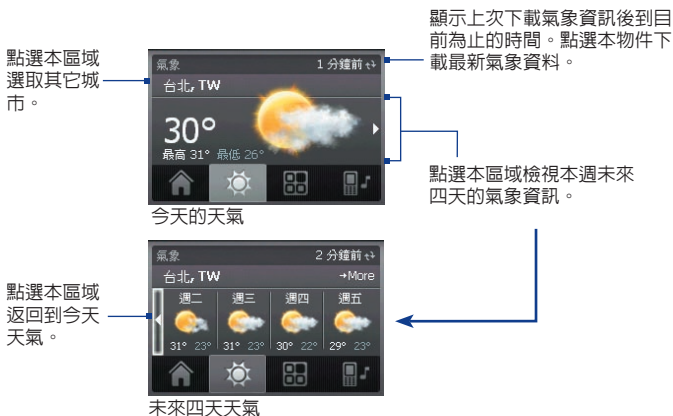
顯示上次下載氣象資訊後到目前為止的時間。點選本物件下載最新氣象資料。

點選本區域選取其它城市。

氣象
1 分鐘前
台北, TW
30°
最高 31° 最低 26°

點選本區域檢視本週未來四天的氣象資訊。

今天的天氣

氣象
2 分鐘前
台北, TW
→More

點選本區域返回到今天天氣。

| 週二 | 週三 | 週四 | 週五 |
|---|---|---|---|
| 31° 23° | 31° 23° | 30° 22° | 29° 23° |

未來四天天氣